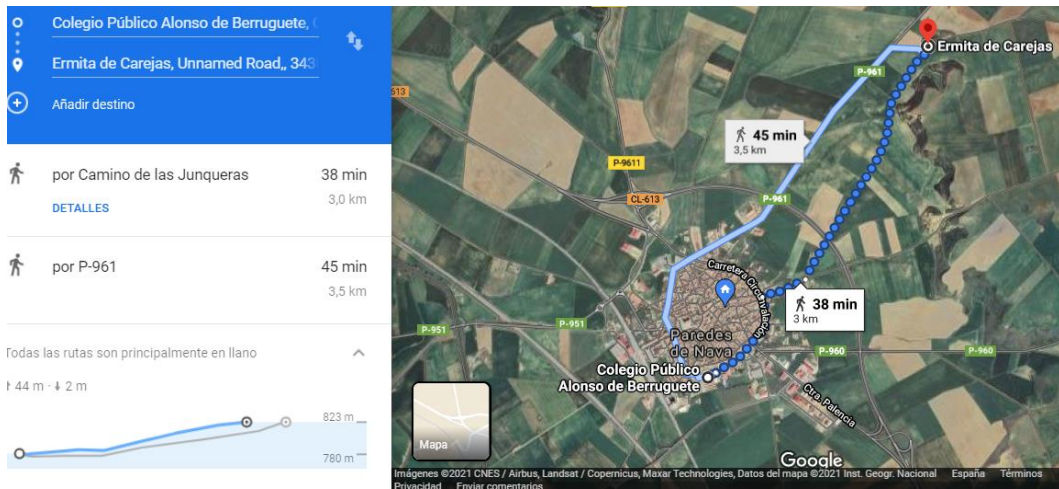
Colegio Público Alonso de Berruguete, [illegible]

Ermita de Carejas, Unnamed Road,, 343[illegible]

Añadir destino

por Camino de las Junqueras 38 min 3,0 km

DETALLES

por P-961 45 min 3,5 km

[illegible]odas las rutas son principalmente en llano

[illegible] 44 m · ↓ 2 m

823 m

780 m

Ermita de Carejas

P-961

613

45 min 3,5 km

P-9611

CL-613

P-961

Carretera Circunvalación

38 min 3 km

P-951

P-951

Paredes de Nava

P-960

P-960

Colegio Público Alonso de Berruguete

Ctra. Palencia

Mapa

Google

Imágenes ©2021 CNES / Airbus, Landsat / Copernicus, Maxar Technologies, Datos del mapa ©2021 Inst. Geogr. Nacional España Términos Privacidad Enviar comentarios